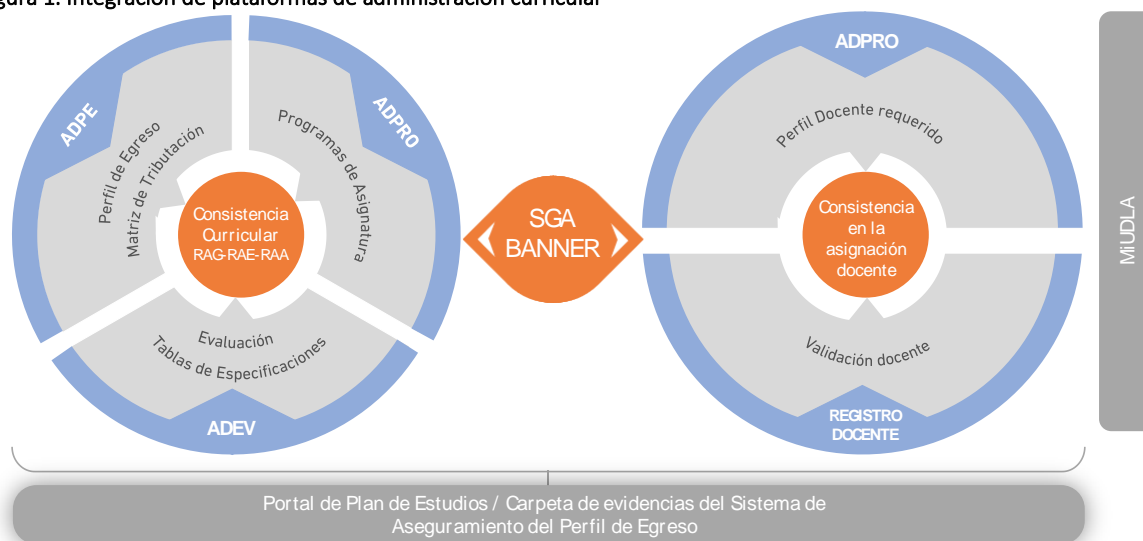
gura 1. Integración de plataformas de administración curricular

ADPE
Perfil de Egreso
Matriz de Tributación

ADPRO
Programas de Asignatura

Consistencia Curricular
RAG-RAE-RAA

Evaluación
Tablas de Especificaciones

ADEV

SGA
BANNER

ADPRO
Perfil Docente requerido

Consistencia en la asignación docente

Validación docente

REGISTRO DOCENTE

MiUDLA

Portal de Plan de Estudios / Carpeta de evidencias del Sistema de Aseguramiento del Perfil de Egreso